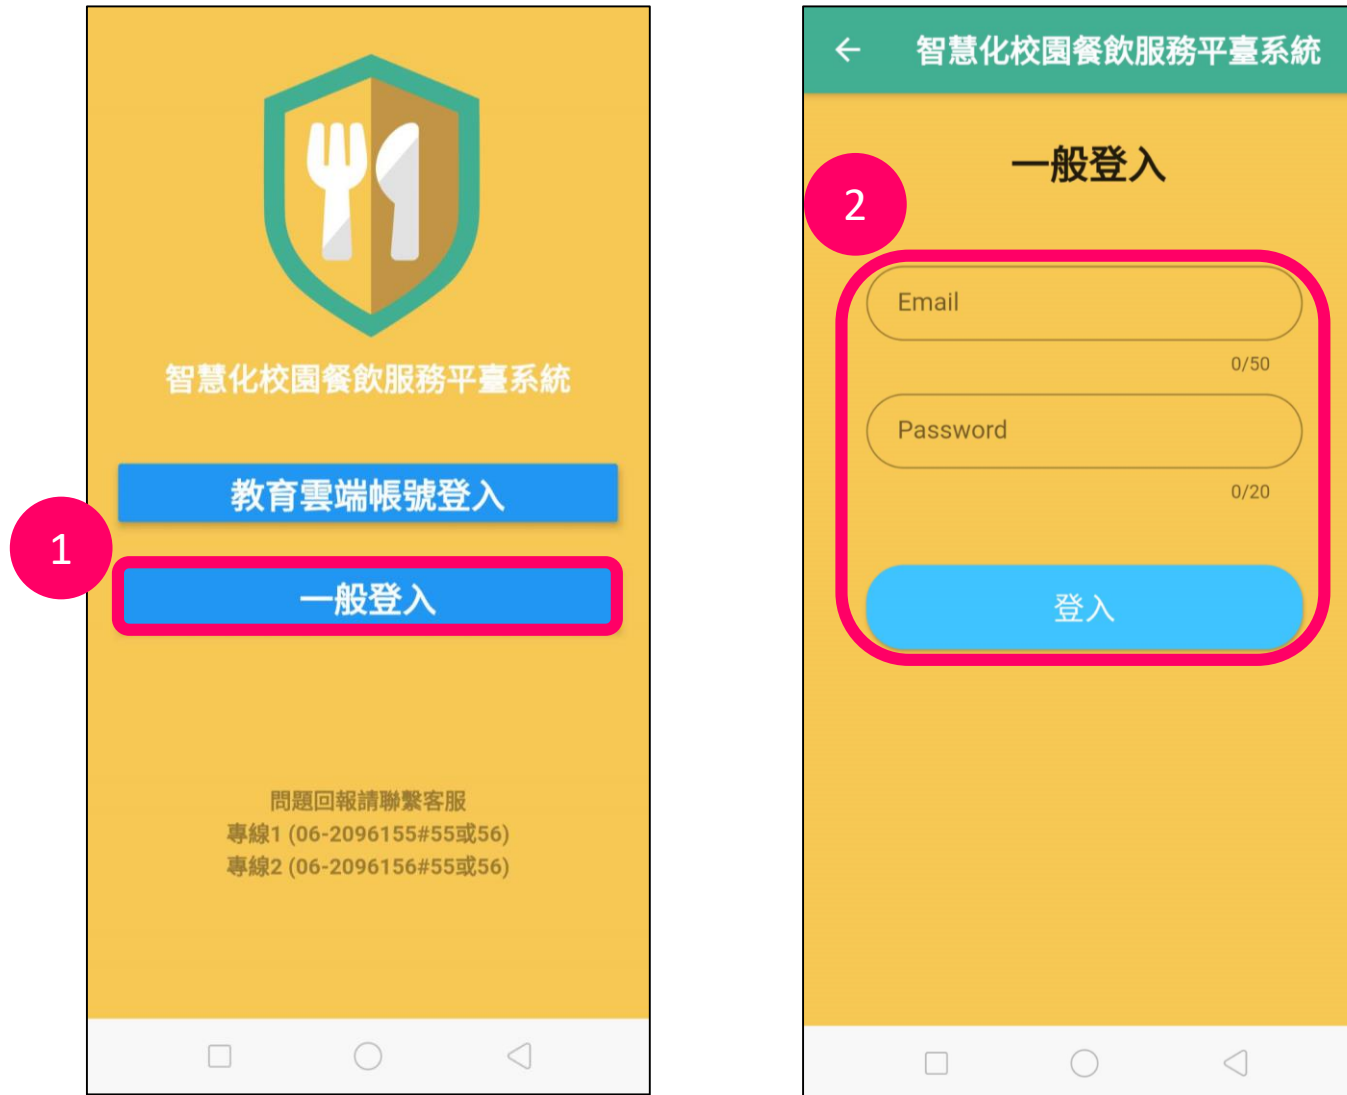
智慧化校園餐飲服務平臺系統

教育雲端帳號登入

1

一般登入

問題回報請聯繫客服
專線1 (06-2096155#55或56)
專線2 (06-2096156#55或56)

智慧化校園餐飲服務平臺系統

一般登入

2

Email

0/50

Password

0/20

登入